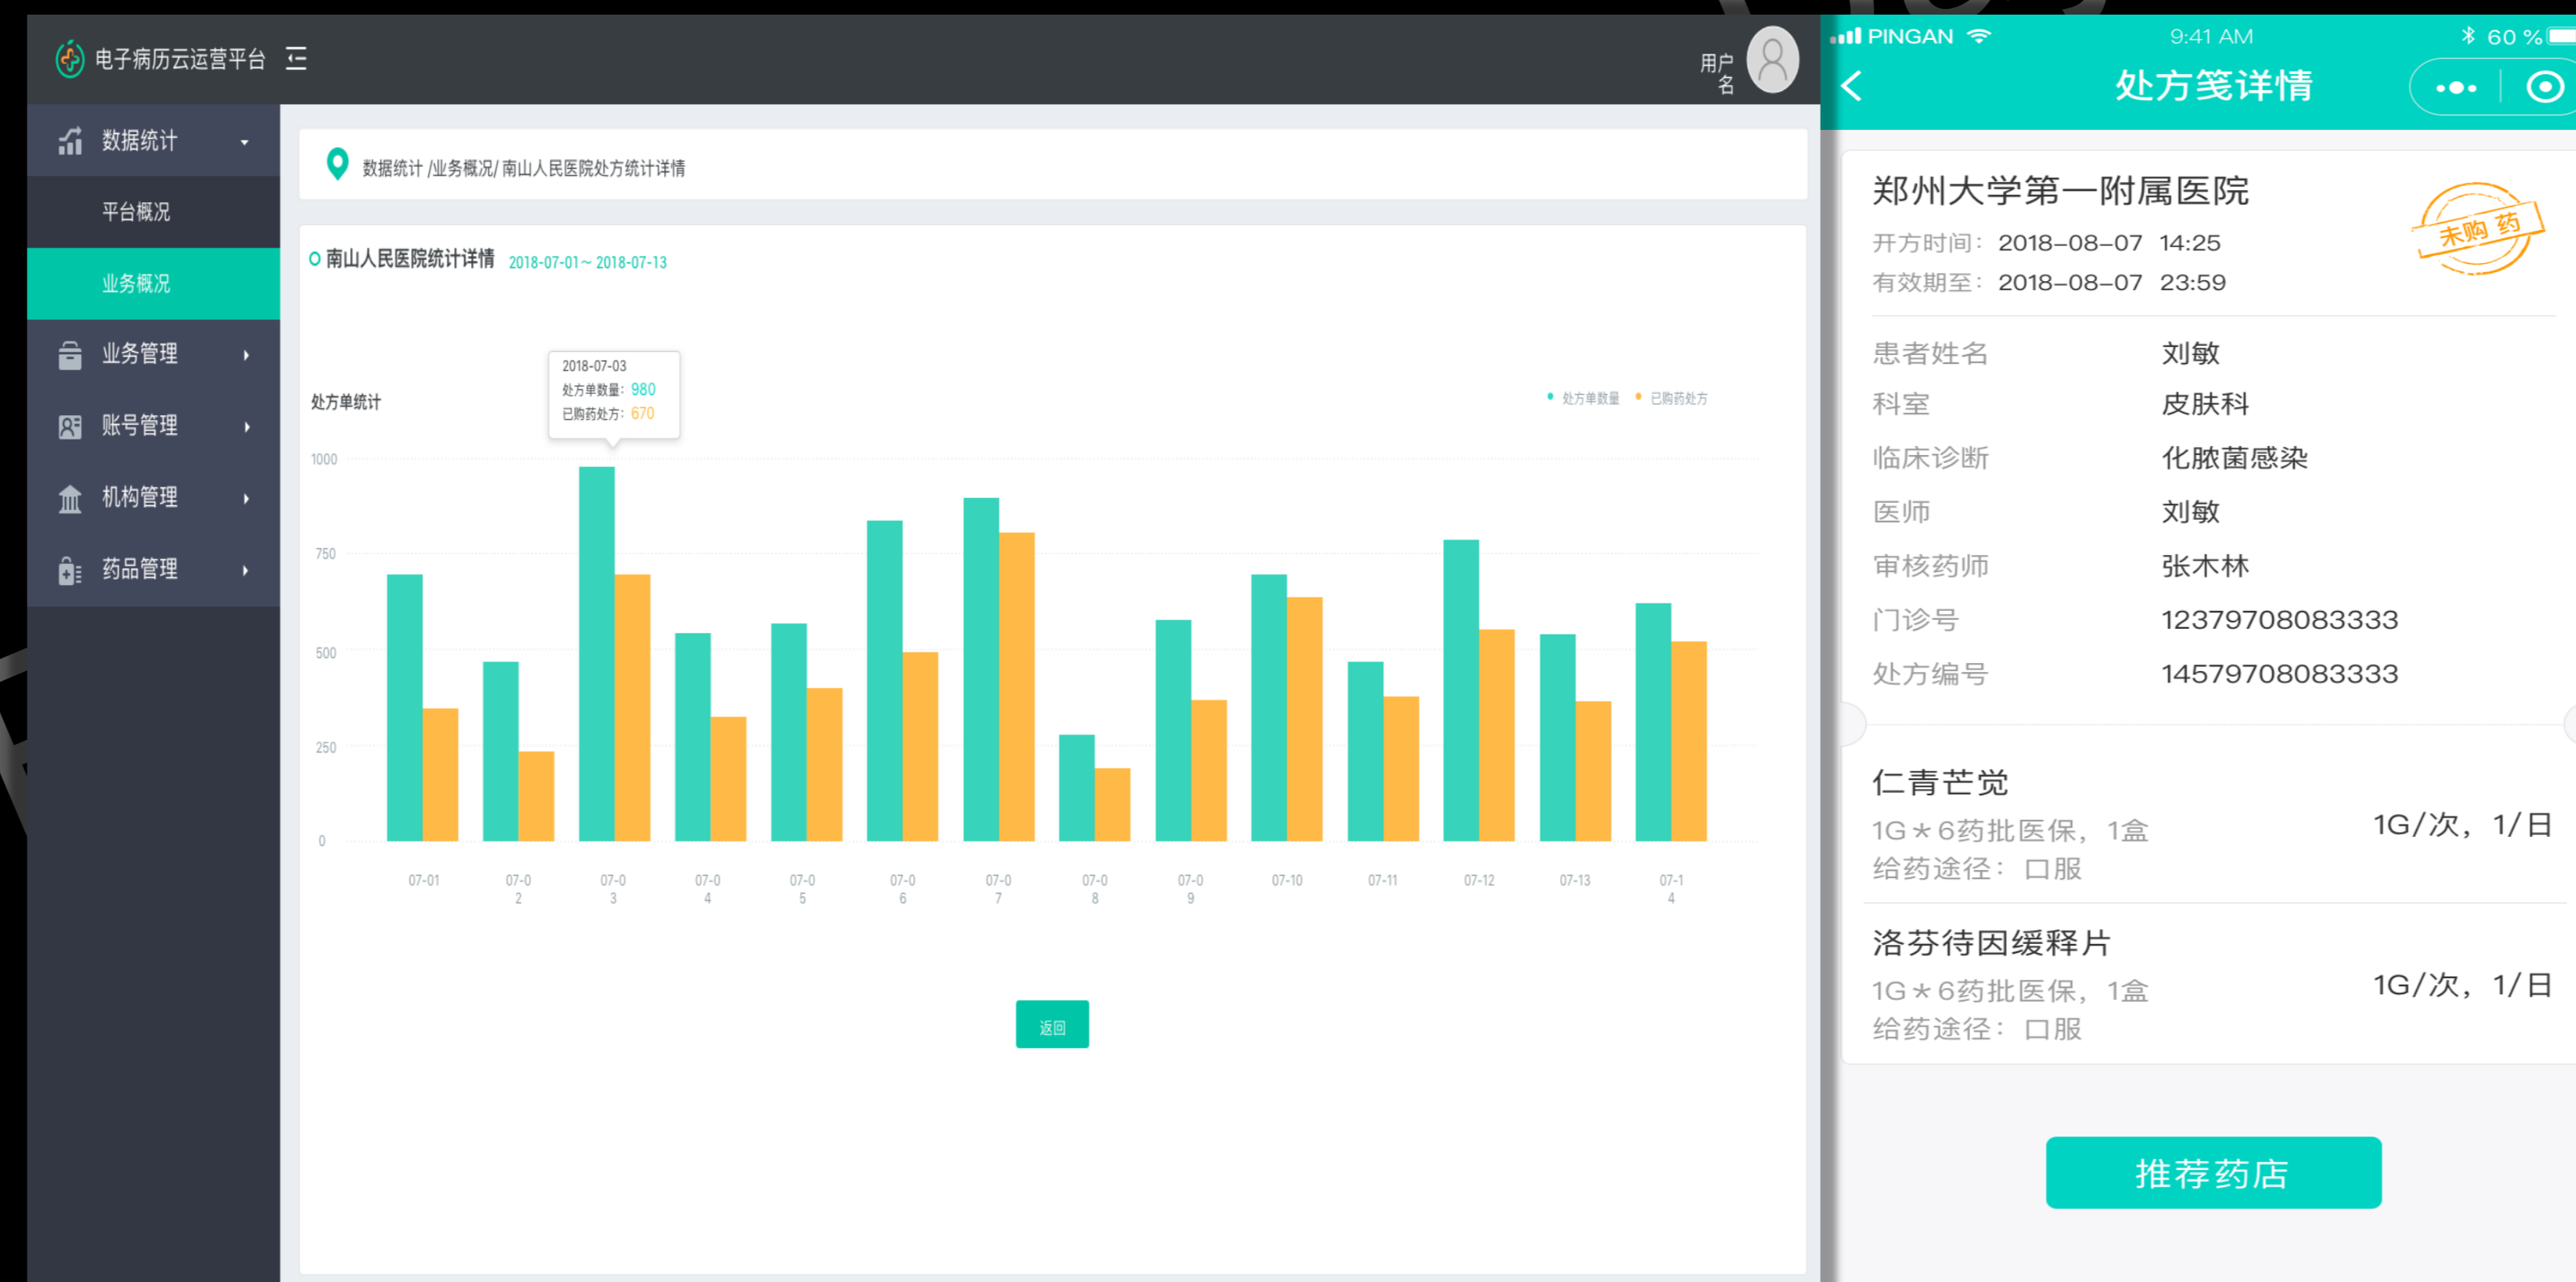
电子病历云运营平台

用户名

数据统计
平台概况
业务概况
业务管理
账号管理
机构管理
药品管理

数据统计 /业务概况/ 南山人民医院处方统计详情

南山人民医院统计详情 2018-07-01 ~ 2018-07-13

2018-07-03
处方单数量: 980
已购药处方: 670

处方单统计

处方单数量 已购药处方

1000
750
500
250
0

07-01 07-02 07-03 07-04 07-05 07-06 07-07 07-08 07-09 07-10 07-11 07-12 07-13 07-14

返回

PINGAN 9:41 AM 60 %

处方笺详情

郑州大学第一附属医院
开方时间: 2018-08-07 14:25
有效期至: 2018-08-07 23:59

未购药

患者姓名 刘敏
科室 皮肤科
临床诊断 化脓菌感染
医师 刘敏
审核药师 张木林
门诊号 12379708083333
处方编号 14579708083333

仁青芒觉
1G＊6药批医保, 1盒 1G/次, 1/日
给药途径: 口服

洛芬待因缓释片
1G＊6药批医保, 1盒 1G/次, 1/日
给药途径: 口服

推荐药店